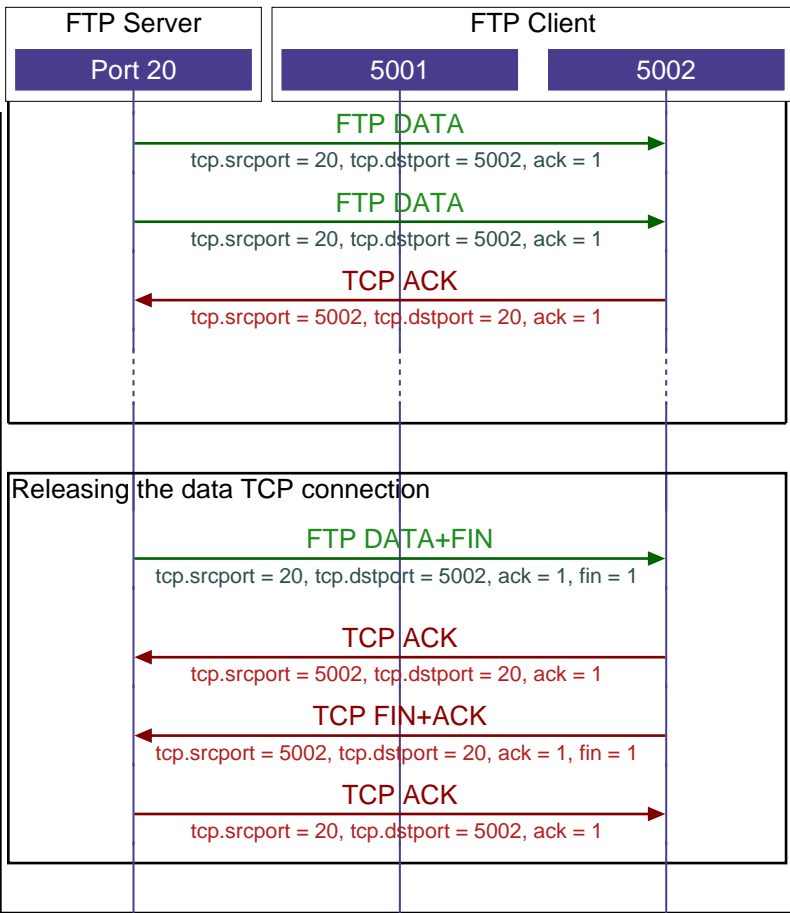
FTP Server

FTP Client

Port 20

5001

5002

FTP DATA
tcp.srcport = 20, tcp.dstport = 5002, ack = 1

FTP DATA
tcp.srcport = 20, tcp.dstport = 5002, ack = 1

TCP ACK
tcp.srcport = 5002, tcp.dstport = 20, ack = 1

Releasing the data TCP connection

FTP DATA+FIN
tcp.srcport = 20, tcp.dstport = 5002, ack = 1, fin = 1

TCP ACK
tcp.srcport = 5002, tcp.dstport = 20, ack = 1

TCP FIN+ACK
tcp.srcport = 5002, tcp.dstport = 20, ack = 1, fin = 1

TCP ACK
tcp.srcport = 20, tcp.dstport = 5002, ack = 1